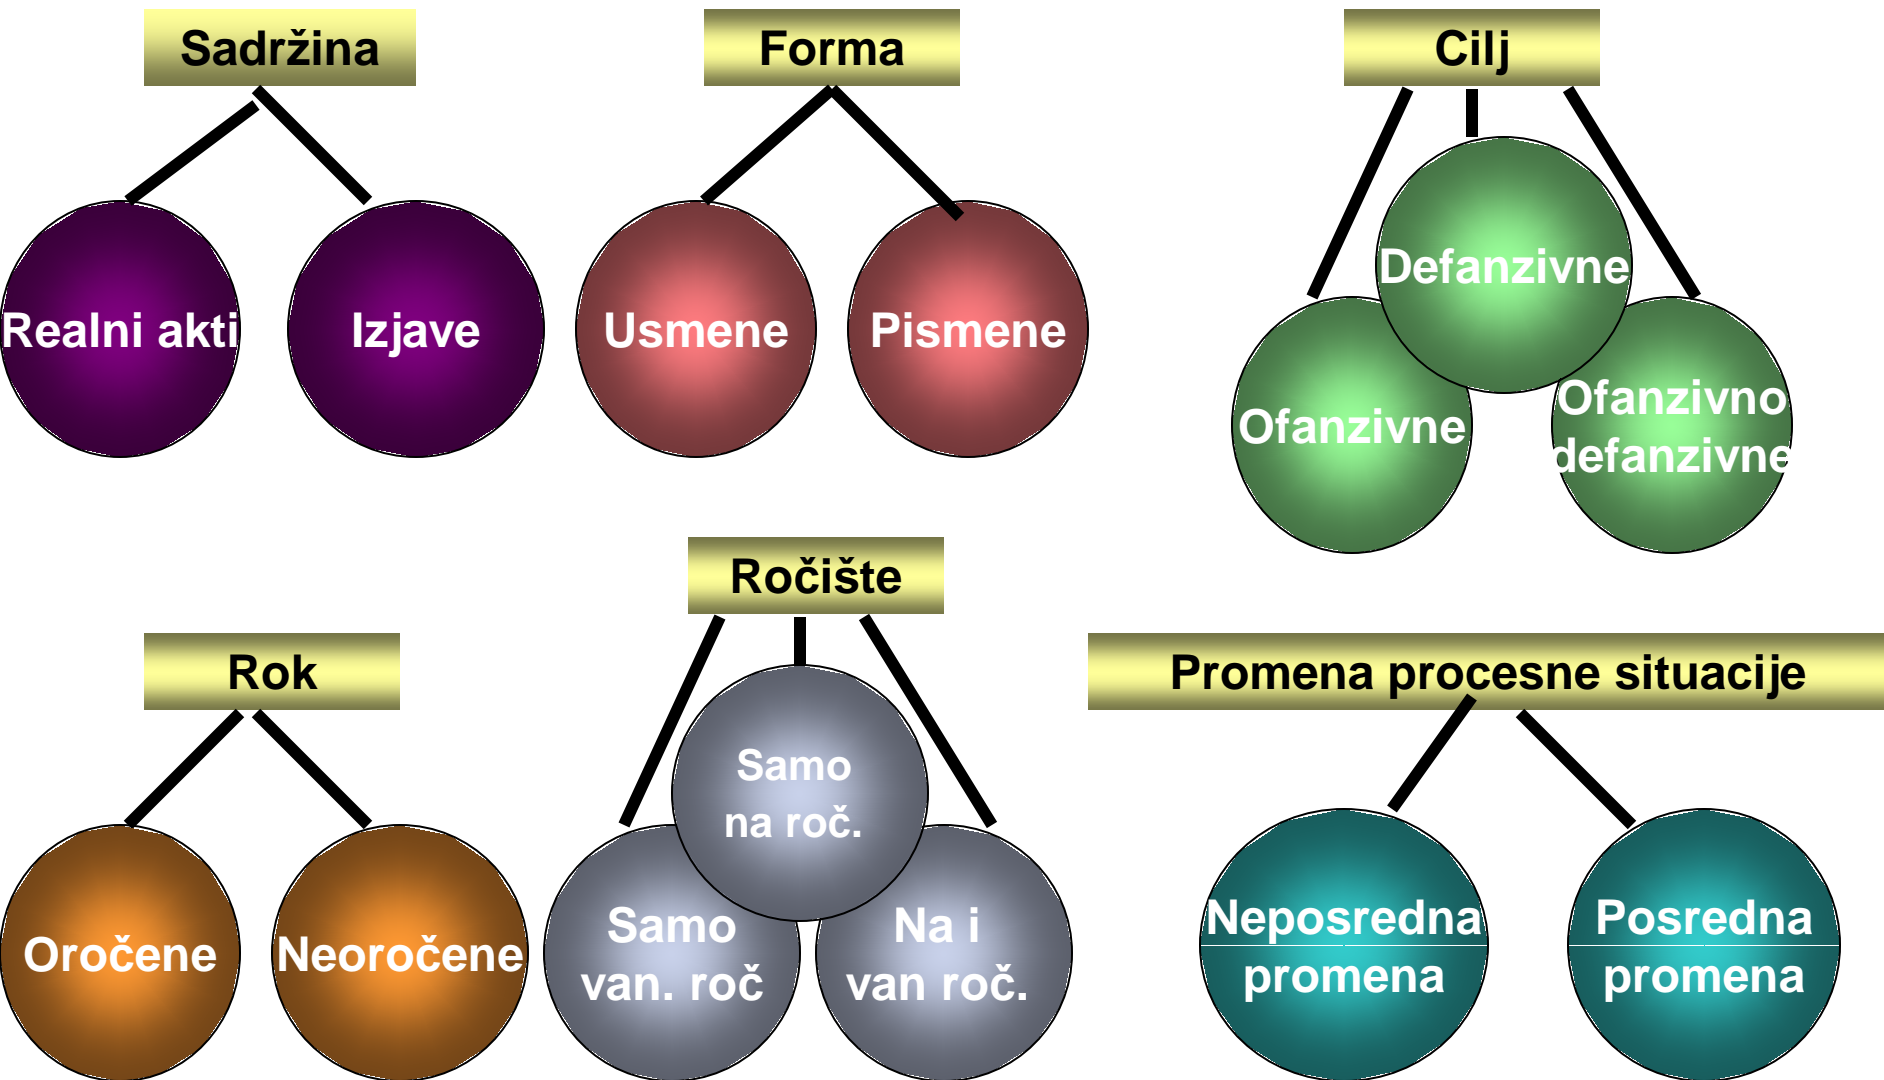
Sadržina

Realni akti

Izjave

Forma

Usmene

Pismene

Cilj

Defanzivne

Ofanzivne

Ofanzivno defanzivne

Ročište

Samo na roč.

Samo van. roč

Na i van roč.

Rok

Oročene

Neoročene

Promena procesne situacije

Neposredna promena

Posredna promena